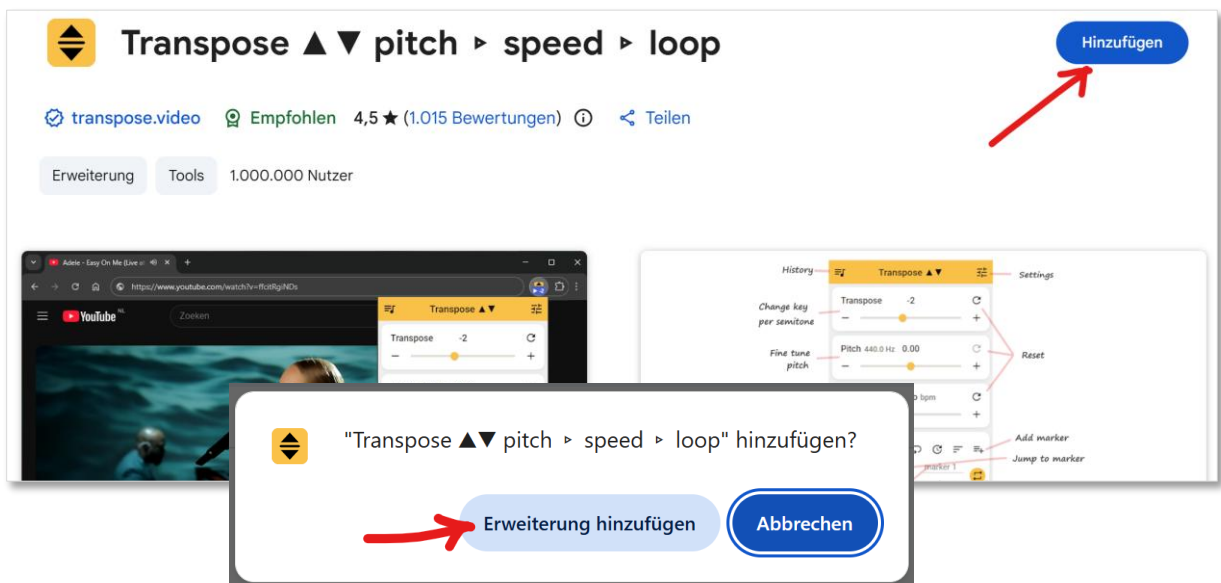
Transpose ▲▼ pitch ▸ speed ▸ loop

Hinzufügen

transpose.video Empfohlen 4,5 ★ (1.015 Bewertungen) Teilen

Erweiterung Tools 1.000.000 Nutzer

Adele - Easy On Me (Live a

https://www.youtube.com/watch?v=ffcitRgiNDs

YouTube NL

Zoeken

Transpose ▲▼

Transpose -2

History

Transpose ▲▼

Settings

Change key per semitone

Transpose -2

Fine tune pitch

Pitch 440.0 Hz 0.00

Reset

bpm

Add marker

Jump to marker

marker 1

"Transpose ▲▼ pitch ▸ speed ▸ loop" hinzufügen?

Erweiterung hinzufügen

Abbrechen